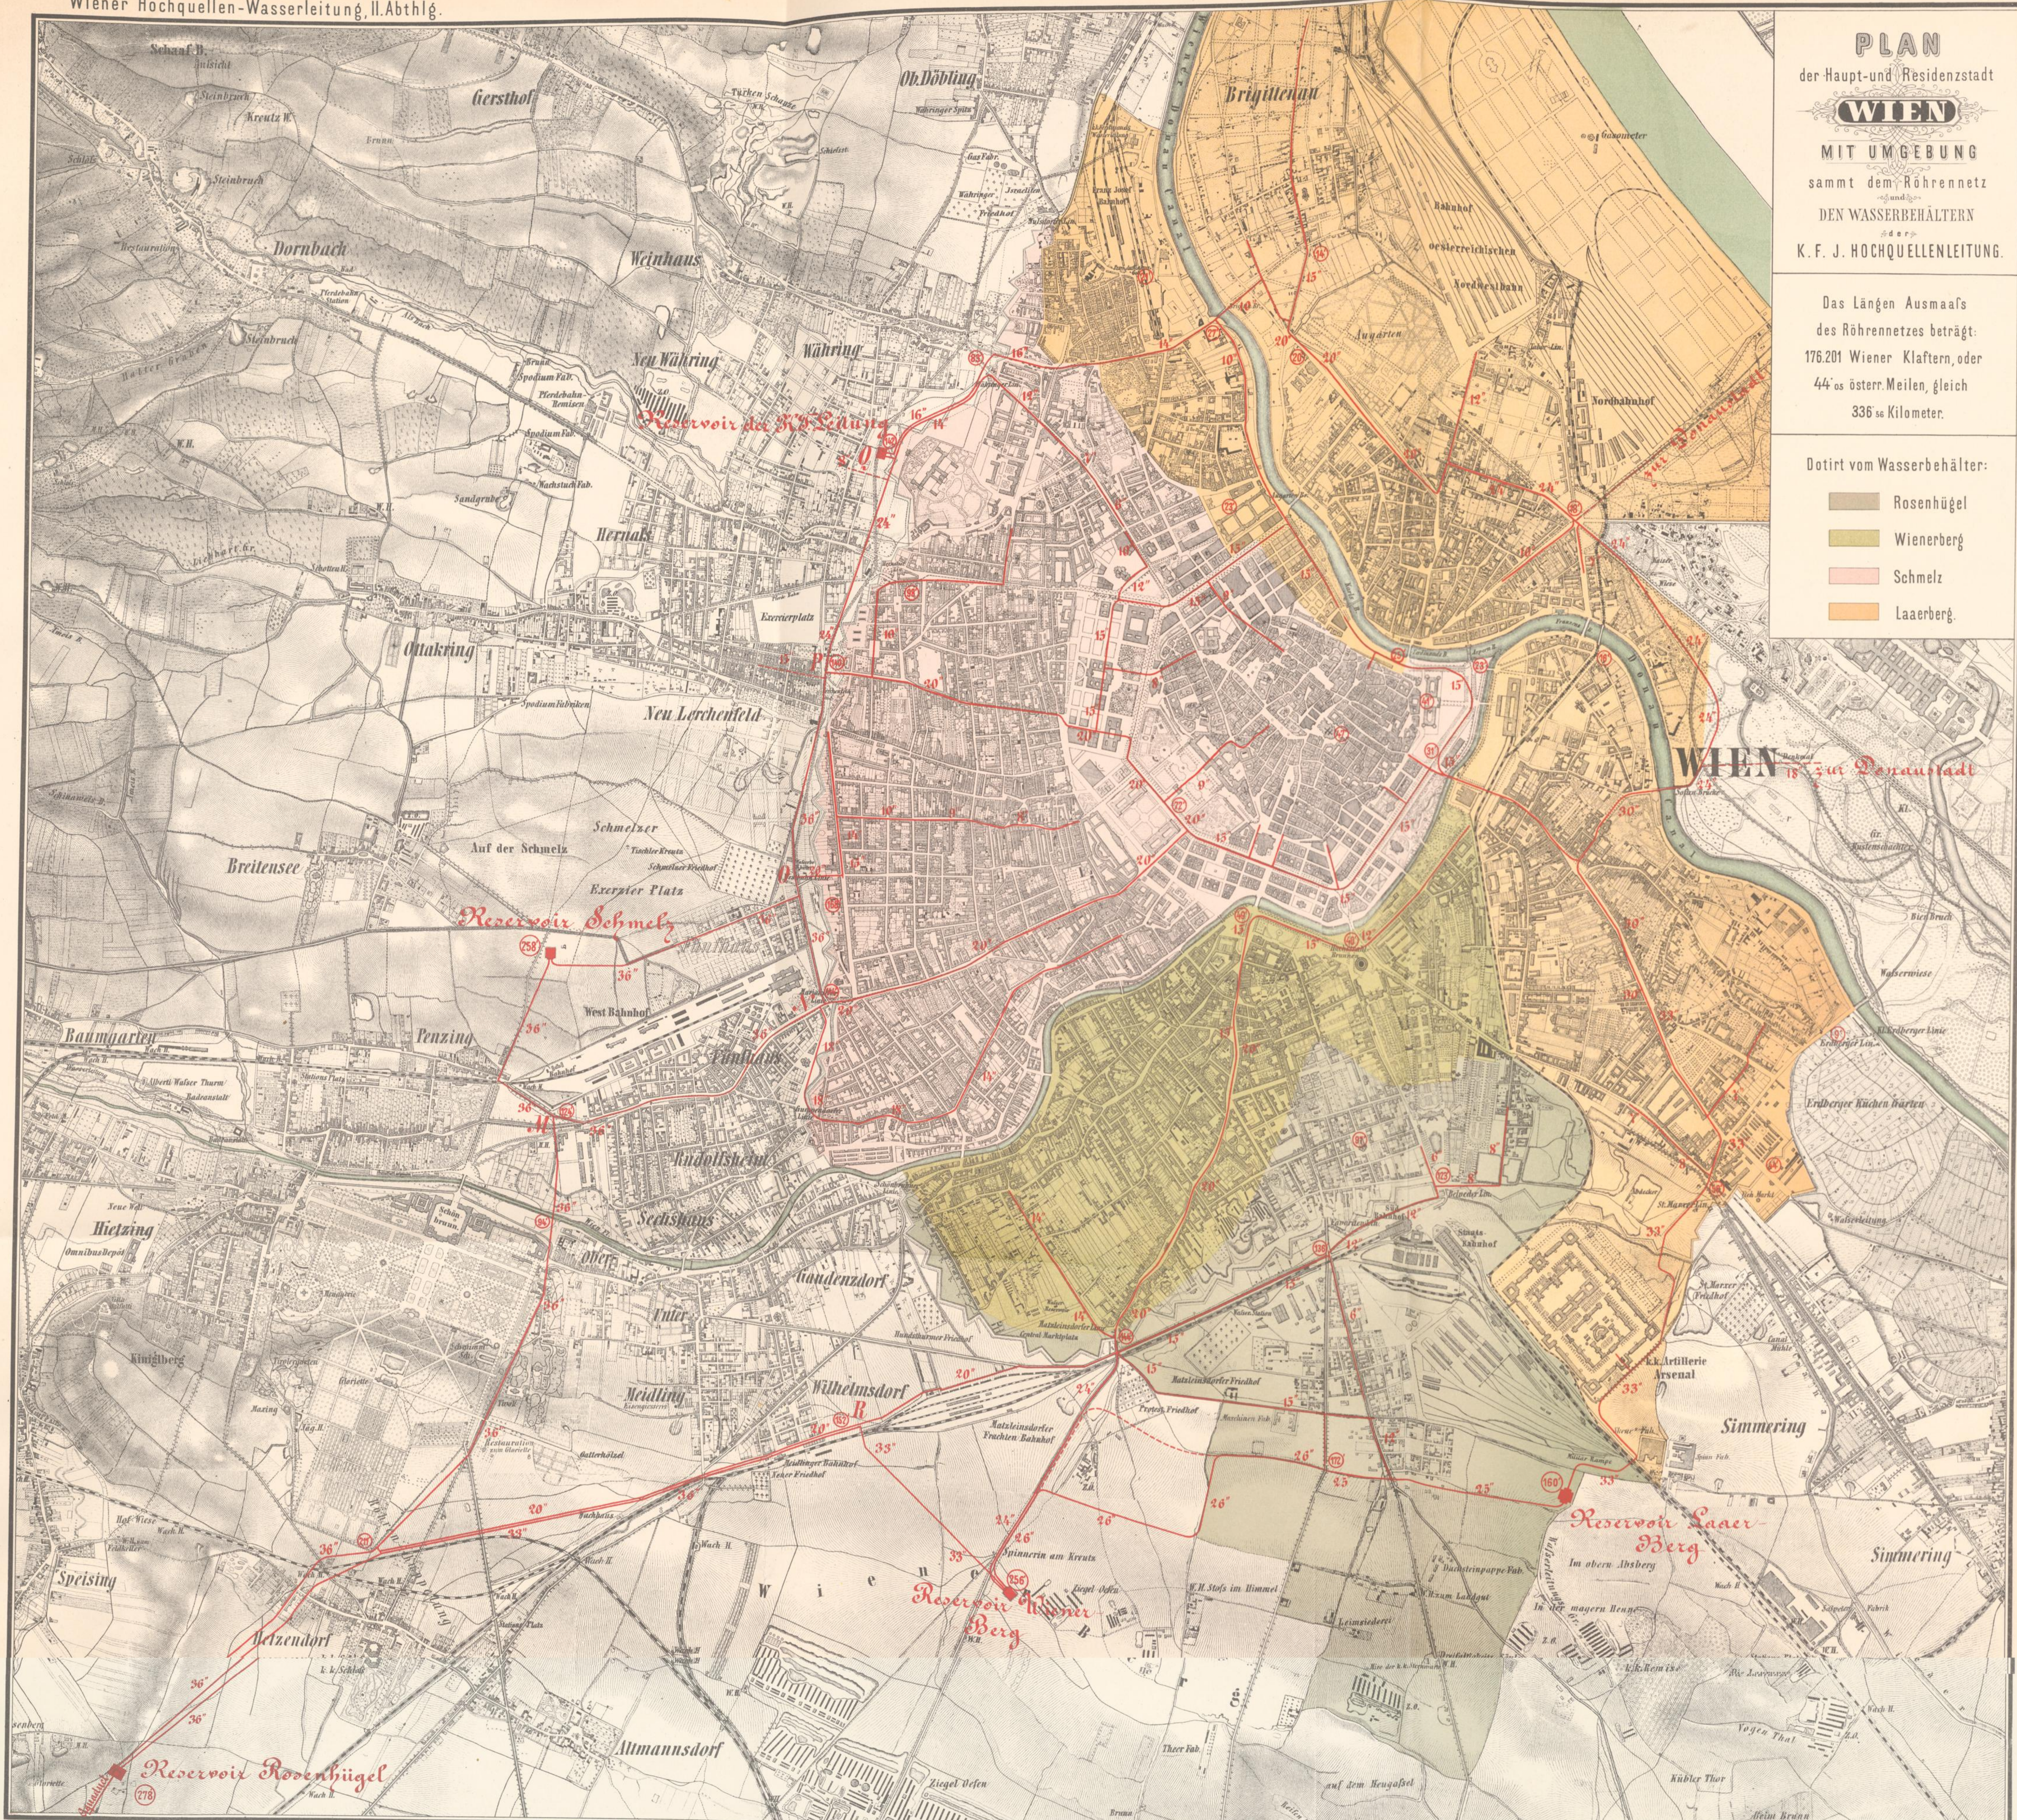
Wiener Hochquellen-Wasserleitung, II. Abthlg.

PLAN
der Haupt-und Residenzstadt
WIEN
MIT UMGEBUNG
sammt dem Röhrennetz
und der
DEN WASSERBEHÄLTERN
der
K. F. J. HOCHQUELLENLEITUNG.

Das Längen Ausmaafs des Röhrennetzes beträgt: 176.201 Wiener Klaftern, oder 44.64 österr. Meilen, gleich 336.54 Kilometer.

Dotirt vom Wasserbehälter:

| | |
|---|---|
| | Rosenhügel |
| | Wienerberg |
| | Schmelz |
| | Laaerberg. |

Gersthof
Ob. Döbling
Brigittenau
Dornbach
Weinhaus
Neu Währing
Währing
Reservoir der Hd. Leitung
Hernals
Ottakring
Neu Lerchenfeld
Breitensee
Auf der Schmelz
Schmelzer
Exerzier Platz
Reservoir Schmelz
West Bahnhof
Baumgarten
Penzing
Fünfhaus
Rudolfsheim
Sechshaus
Hietzing
Gaudenzdorf
Unter
Ober
Meidling
Wilhelmsdorf
Küniglberg
Speising
Hetzendorf
Altmannsdorf
Reservoir Rosenhügel
Reservoir Wiener Berg
Reservoir Laaer Berg
Simmering
WIEN
zur Donaustadt
Nordbahnhof
Nordwestbahn
Augarten
Arsenal
Im obern Absberg
Spinnerin am Kreutz
Wiener
Matzleinsdorfer Friedhof
Schwimmschule
Erdberger Küchen Gärten
Nordbahn